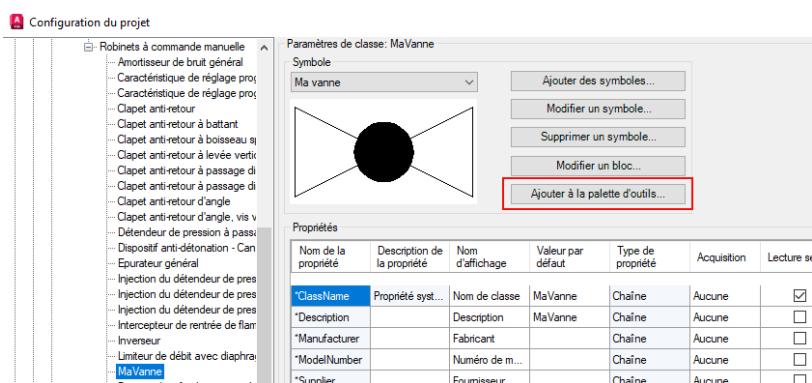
Configuration du projet

Robinets à commande manuelle
Amortisseur de bruit général
Caractéristique de réglage prog
Caractéristique de réglage prog
Clapet anti-retour
Clapet anti-retour à battant
Clapet anti-retour à boisseau sp
Clapet anti-retour à levée vertic
Clapet anti-retour à passage di
Clapet anti-retour à passage di
Clapet anti-retour d'angle
Clapet anti-retour d'angle, vis v
Détendeur de pression à passa
Dispositif anti-détonation - Can
Epurateur général
Injection du détendeur de pres
Injection du détendeur de pres
Injection du détendeur de pres
Intercepteur de rentrée de flam
Inverseur
Limiteur de débit avec diaphrag
MaVanne

Paramètres de classe: MaVanne
Symbole
Ma vanne
Ajouter des symboles...
Modifier un symbole...
Supprimer un symbole...
Modifier un bloc...
Ajouter à la palette d'outils...

Propriétés

| Nom de la propriété | Description de la propriété | Nom d'affichage | Valeur par défaut | Type de propriété | Acquisition | Lecture se |
|---|---|---|---|---|---|---|
| *ClassName | Propriété syst... | Nom de classe | MaVanne | Chaîne | Aucune | ☑ |
| *Description | | Description | MaVanne | Chaîne | Aucune | ☐ |
| *Manufacturer | | Fabricant | | Chaîne | Aucune | ☐ |
| *ModelNumber | | Numéro de m... | | Chaîne | Aucune | ☐ |
| *Supplier | | Fournisseur | | Chaîne | Aucune | ☐ |